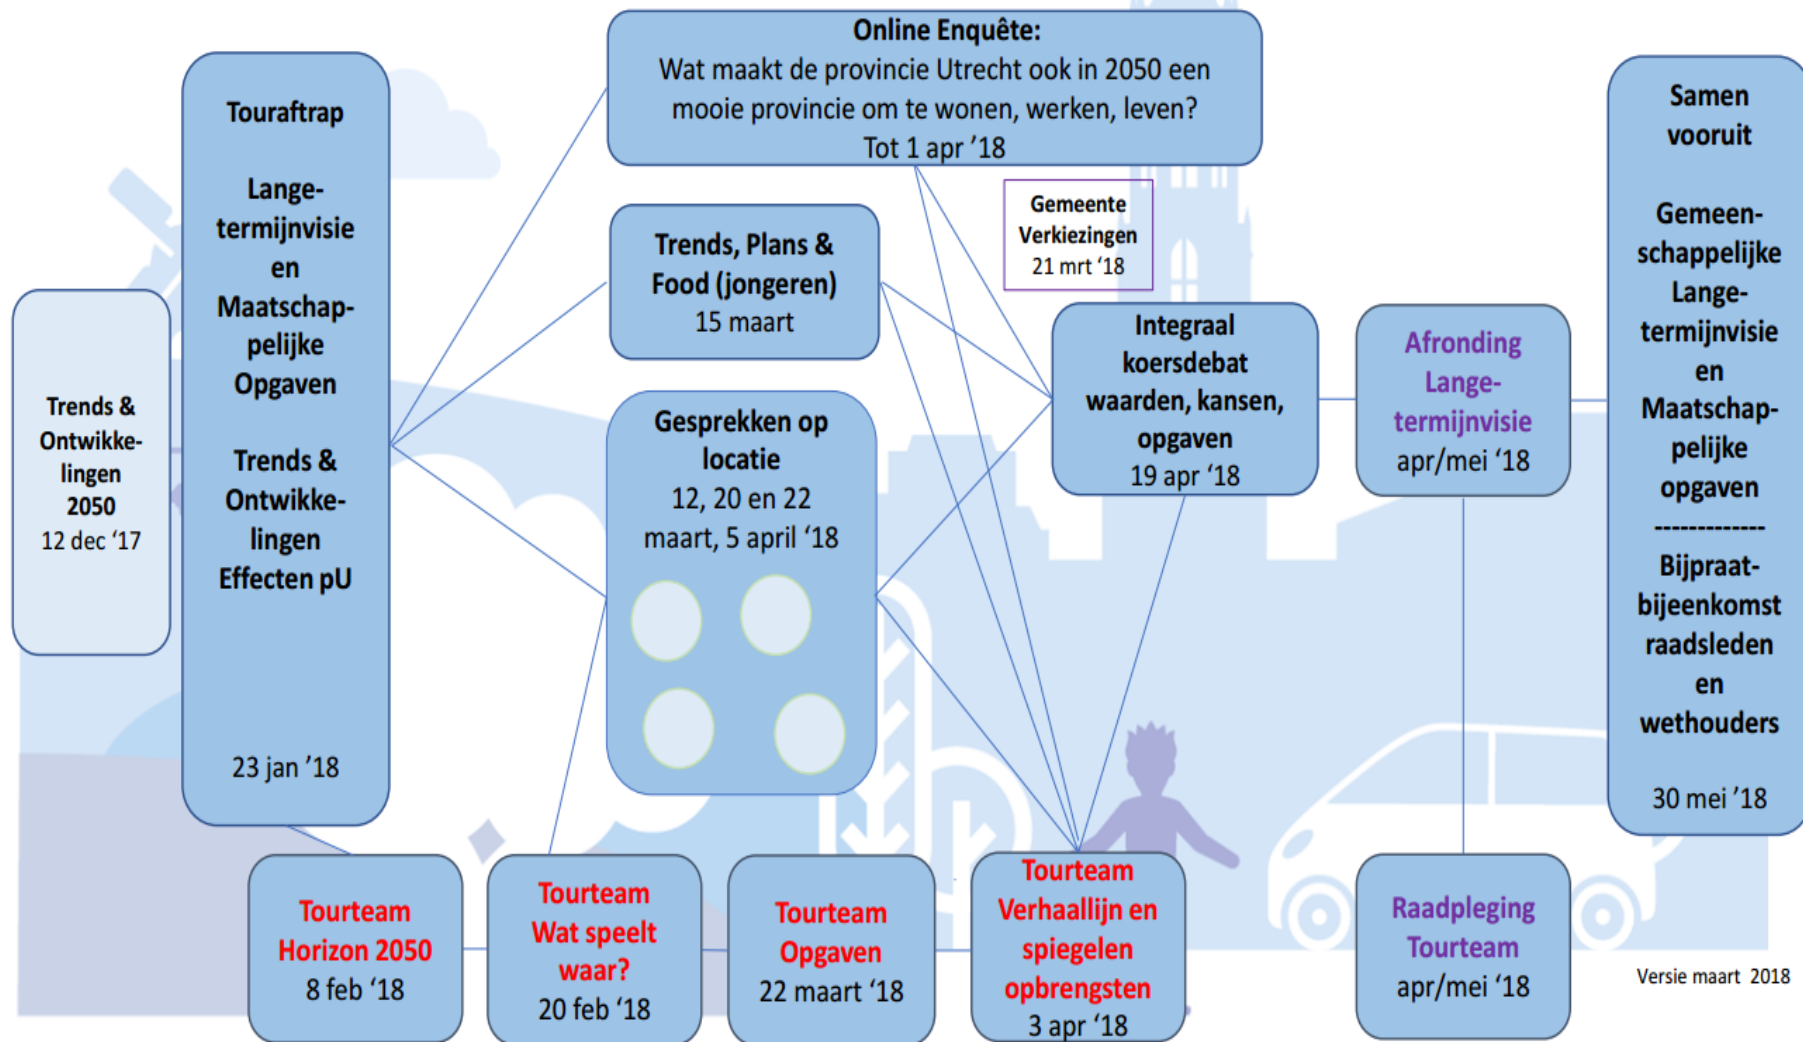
Trends & Ontwikkelingen 2050
12 dec '17

Touraftrap

Langetermijnvisie en Maatschappelijke Opgaven

Trends & Ontwikkelingen Effecten pU

23 jan '18

Online Enquête:
Wat maakt de provincie Utrecht ook in 2050 een mooie provincie om te wonen, werken, leven?
Tot 1 apr '18

Trends, Plans & Food (jongeren)
15 maart

Gesprekken op locatie
12, 20 en 22 maart, 5 april '18

Gemeente Verkiezingen
21 mrt '18

Integraal koersdebat waarden, kansen, opgaven
19 apr '18

Afronding Langetermijnvisie
apr/mei '18

Samen vooruit

Gemeenschappelijke Langetermijnvisie en Maatschappelijke opgaven
-------------
Bijpraatbijeenkomst raadsleden en wethouders

30 mei '18

Tourteam Horizon 2050
8 feb '18

Tourteam Wat speelt waar?
20 feb '18

Tourteam Opgaven
22 maart '18

Tourteam Verhaallijn en spiegelen opbrengsten
3 apr '18

Raadpleging Tourteam
apr/mei '18

Versie maart 2018